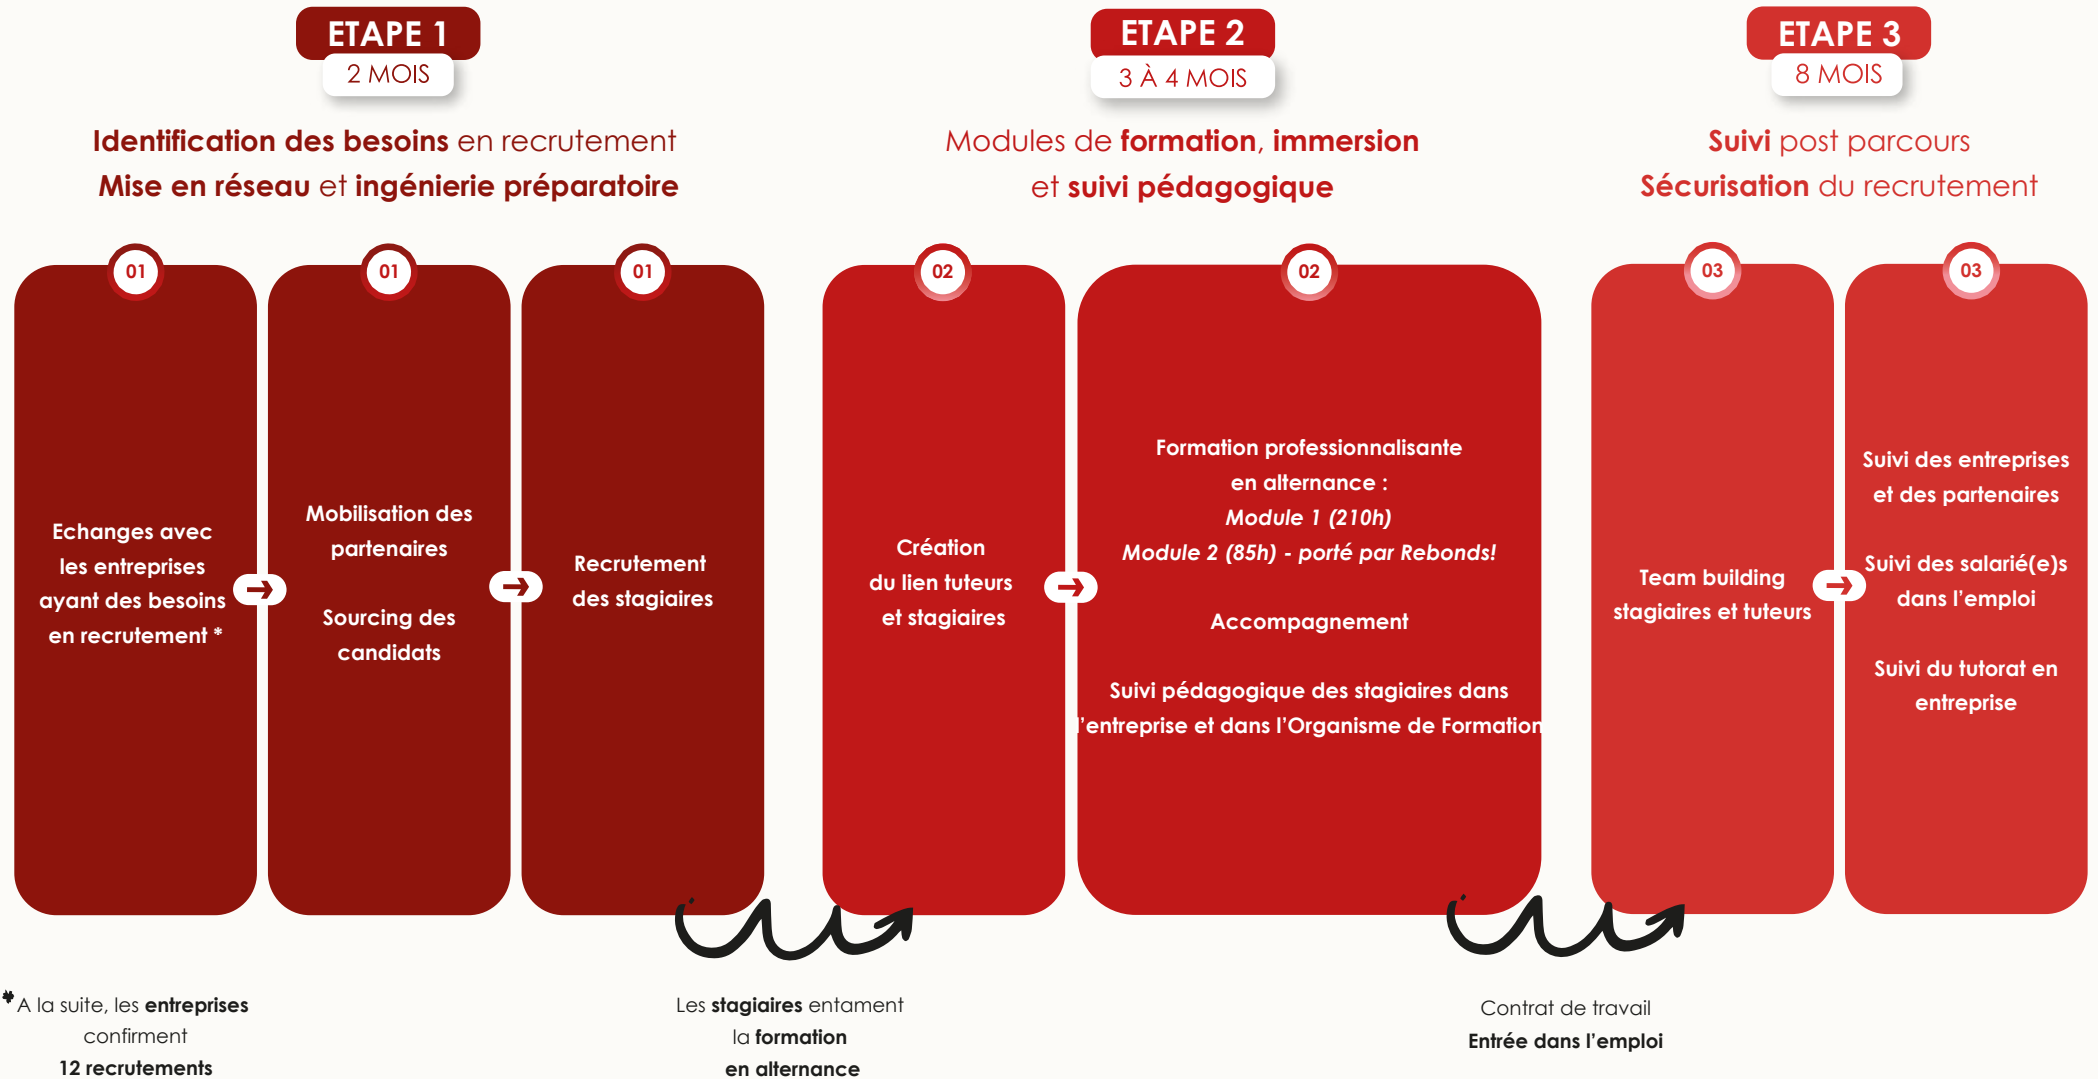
ETAPE 1
2 MOIS

Identification des besoins en recrutement
Mise en réseau et ingénierie préparatoire

ETAPE 2
3 À 4 MOIS

Modules de formation, immersion et suivi pédagogique

ETAPE 3
8 MOIS

Suivi post parcours
Sécurisation du recrutement

01
Echanges avec les entreprises ayant des besoins en recrutement *

01
Mobilisation des partenaires

Sourcing des candidats

01
Recrutement des stagiaires

02
Création du lien tuteurs et stagiaires

02
Formation professionnalisante en alternance :
Module 1 (210h)
Module 2 (85h) - porté par Rebonds!

Accompagnement

Suivi pédagogique des stagiaires dans l'entreprise et dans l'Organisme de Formation

03
Team building stagiaires et tuteurs

03
Suivi des entreprises et des partenaires

Suivi des salarié(e)s dans l'emploi

Suivi du tutorat en entreprise

* A la suite, les entreprises confirment 12 recrutements

Les stagiaires entament la formation en alternance

Contrat de travail
Entrée dans l'emploi